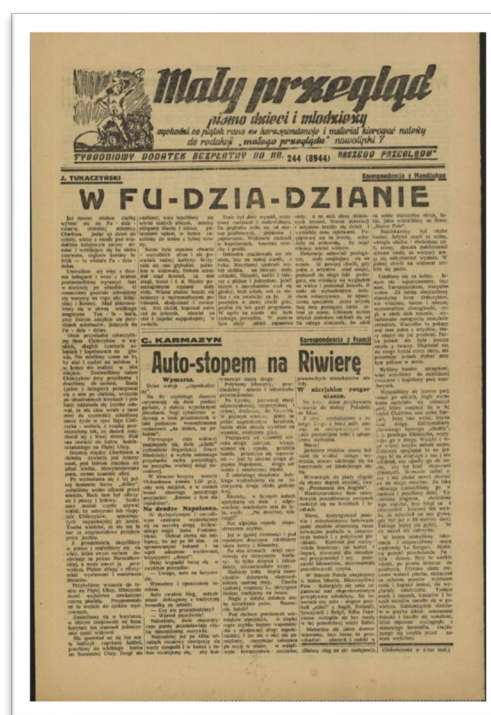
Mały przegląd

pismo dzieci i młodzieży

wychodzi co piątek rano ze korespondencje i materiał literacki należy do redakcji „małego przeglądu" Nowolipki 7

TYGODNIOWY DODATEK BEZPŁATNY DO NR. 244 (8944) NASZEGO PRZEGLĄDU

J. TUKACZYŃSKI

Korespondencja z Nandżabu

W FU-DZIA-DZIANIE

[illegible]

C. KARMAZYN

Korespondencja z Francji

Auto-stopem na Riwierę

Wymarsz.

Nadejście Napoleona.

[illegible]

(Dokończenie w n-rze nast.)